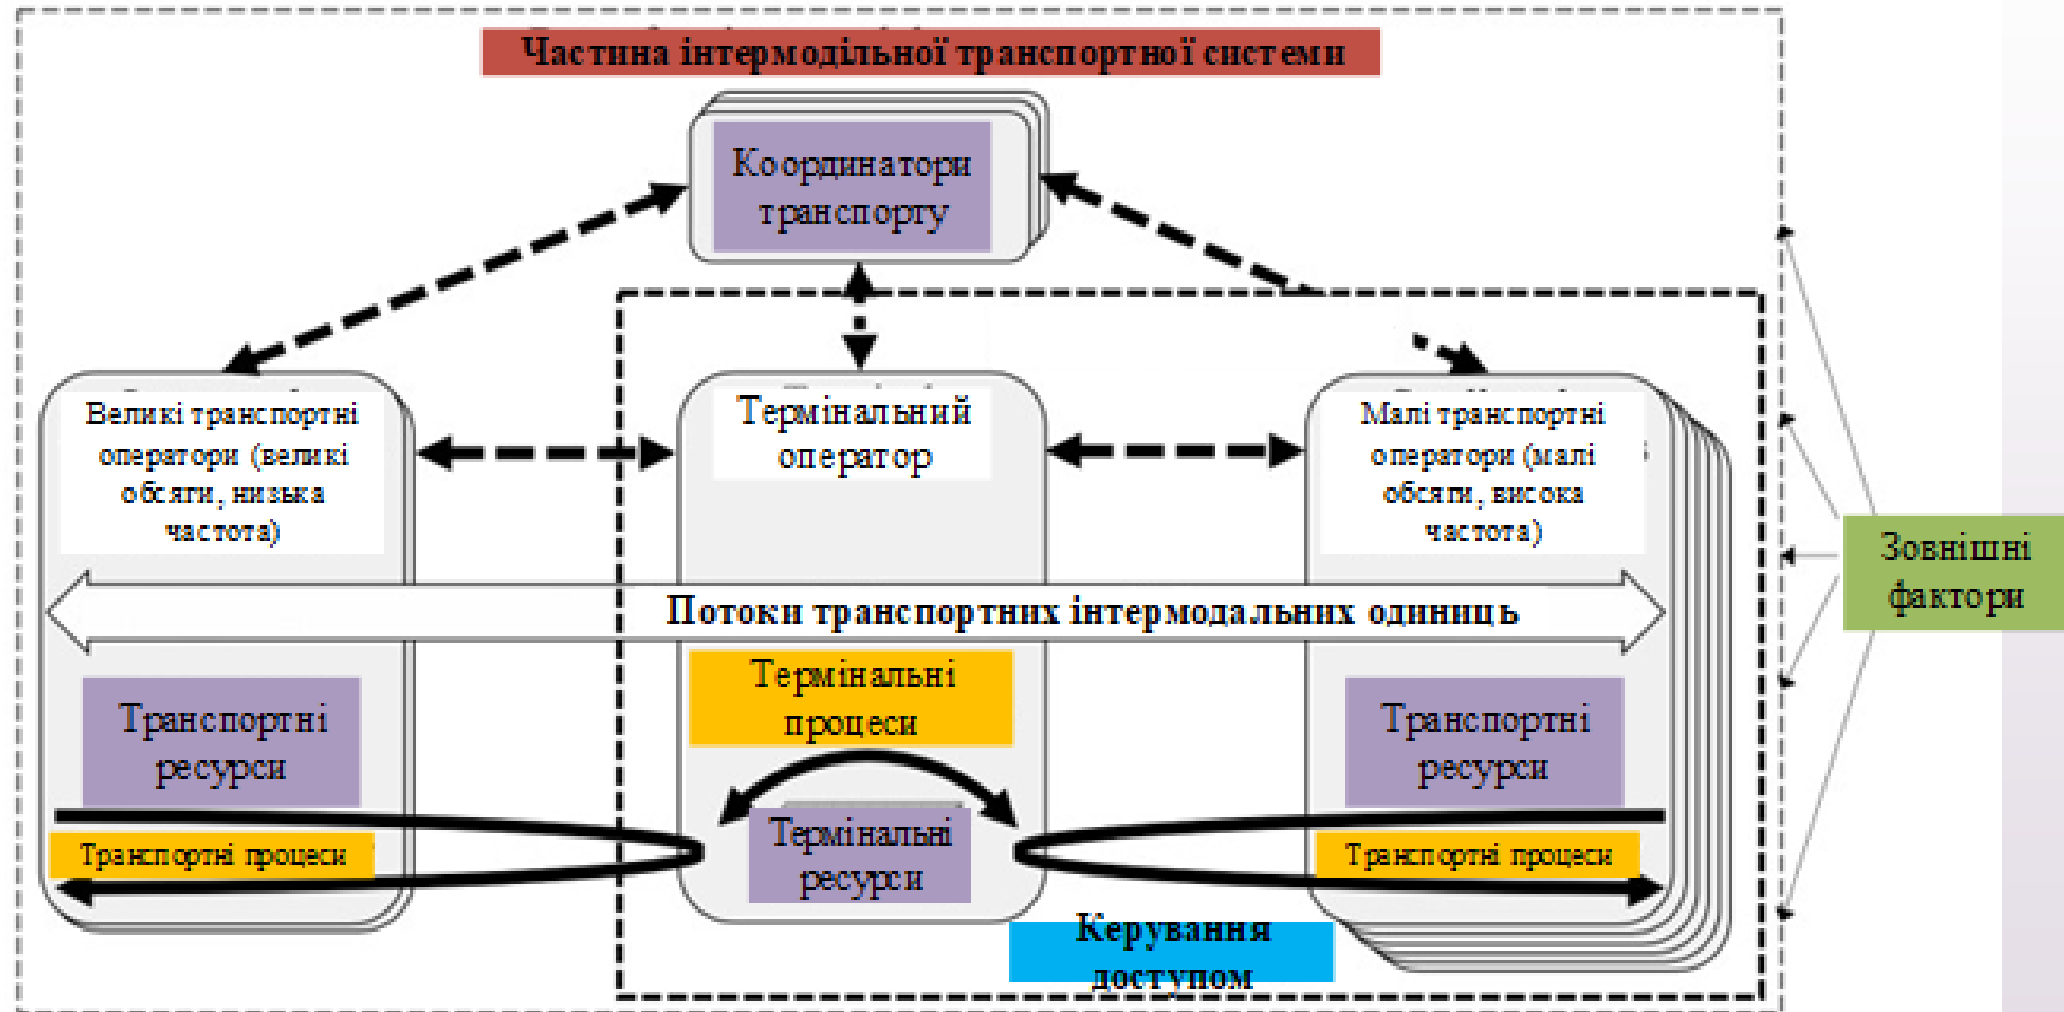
Частина інтермодільної транспортної системи

Координатори транспорту

Великі транспортні оператори (великі обсяги, низька частота)

Термінальний оператор

Малі транспортні оператори (малі обсяги, висока частота)

Зовнішні фактори

Потоки транспортних інтермодальних одиниць

Транспортні ресурси

Термінальні процеси

Транспортні ресурси

Транспортні процеси

Термінальні ресурси

Транспортні процеси

Керування доступом